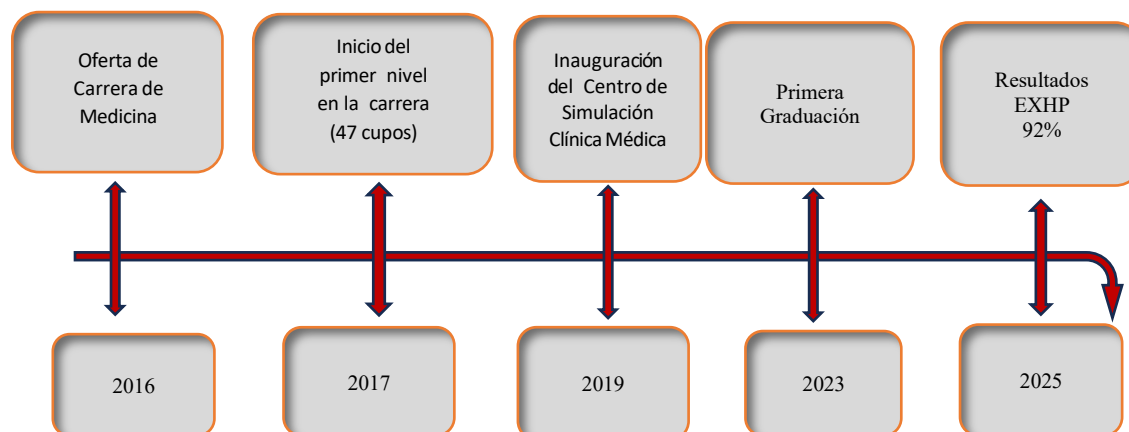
Oferta de Carrera de Medicina

Inicio del primer nivel en la carrera (47 cupos)

Inauguración del Centro de Simulación Clínica Médica

Primera Graduación

Resultados EXHP 92%

2016

2017

2019

2023

2025